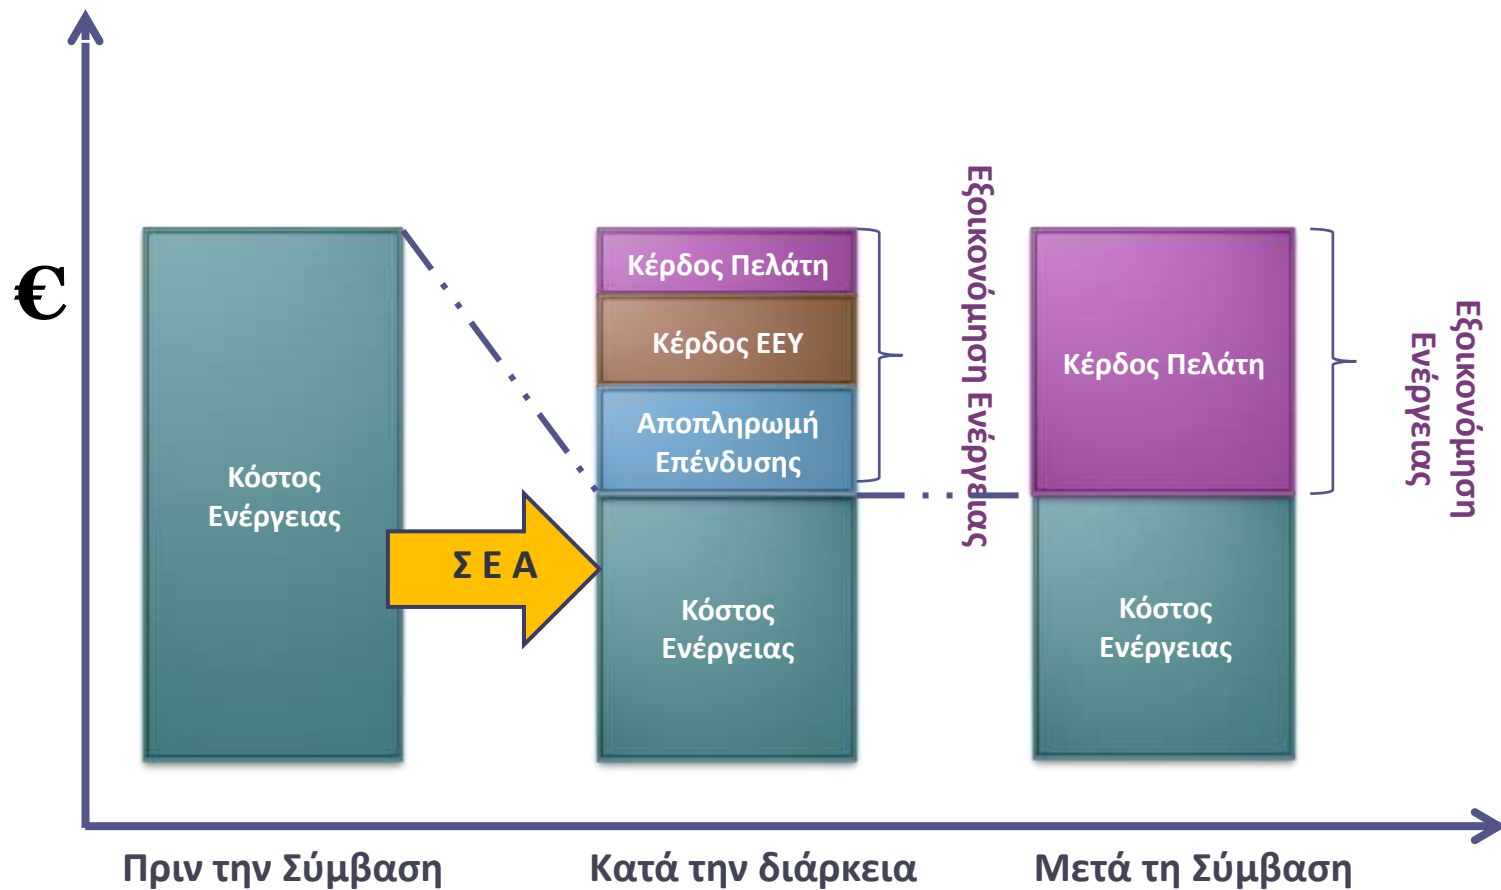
€

Κόστος Ενέργειας

Σ Ε Α

Κέρδος Πελάτη

Κέρδος ΕΕΥ

Αποπληρωμή Επένδυσης

Κόστος Ενέργειας

Εξοικονόμηση Ενέργειας

Κέρδος Πελάτη

Κόστος Ενέργειας

Εξοικονόμηση Ενέργειας

Πριν την Σύμβαση

Κατά την διάρκεια

Μετά τη Σύμβαση